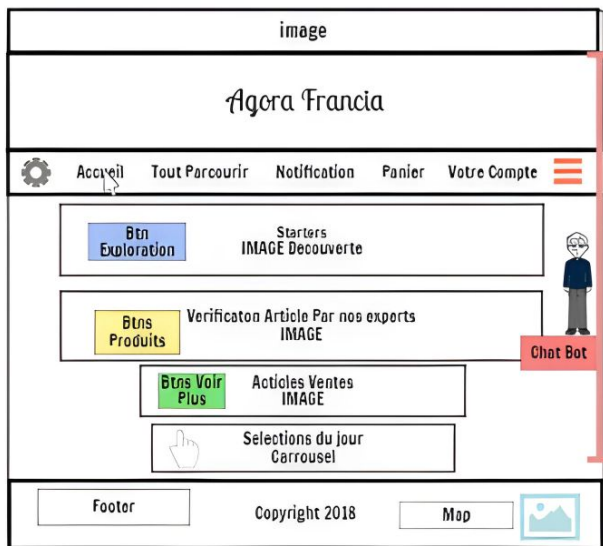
image

Agora Francia

Accueil Tout Parcourir Notification Panier Votre Compte

Btn Exploration

Starters
IMAGE Decouverte

Btns Produits

Verificaton Article Par nos exports
IMAGE

Chat Bot

Btns Voir Plus

Acticles Ventes
IMAGE

Selections du jour
Carrousel

Footer

Copyright 2018

Map